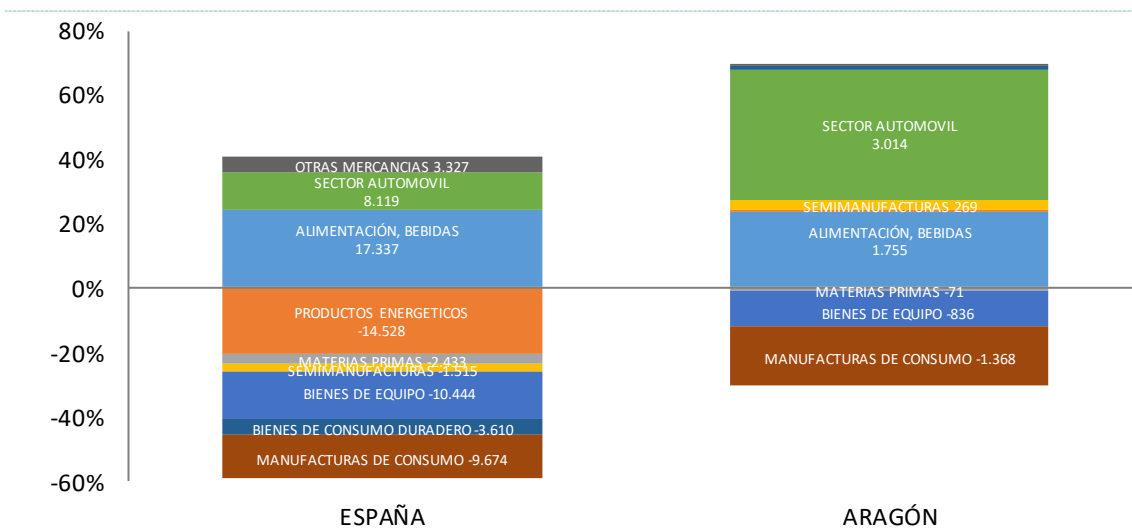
80%
60%
40%
20%
0%
-20%
-40%
-60%

OTRAS MERCANCIAS 3.327
SECTOR AUTOMOVIL
8.119
ALIMENTACIÓN, BEBIDAS
17.337
PRODUCTOS ENERGETICOS
-14.528
MATERIAS PRIMAS -2.433
SEMIMANUFACTURAS -1.515
BIENES DE EQUIPO -10.444
BIENES DE CONSUMO DURADERO -3.610
MANUFACTURAS DE CONSUMO -9.674

SECTOR AUTOMOVIL
3.014
SEMIMANUFACTURAS 269
ALIMENTACIÓN, BEBIDAS
1.755
MATERIAS PRIMAS -71
BIENES DE EQUIPO -836
MANUFACTURAS DE CONSUMO -1.368

ESPAÑA
ARAGÓN